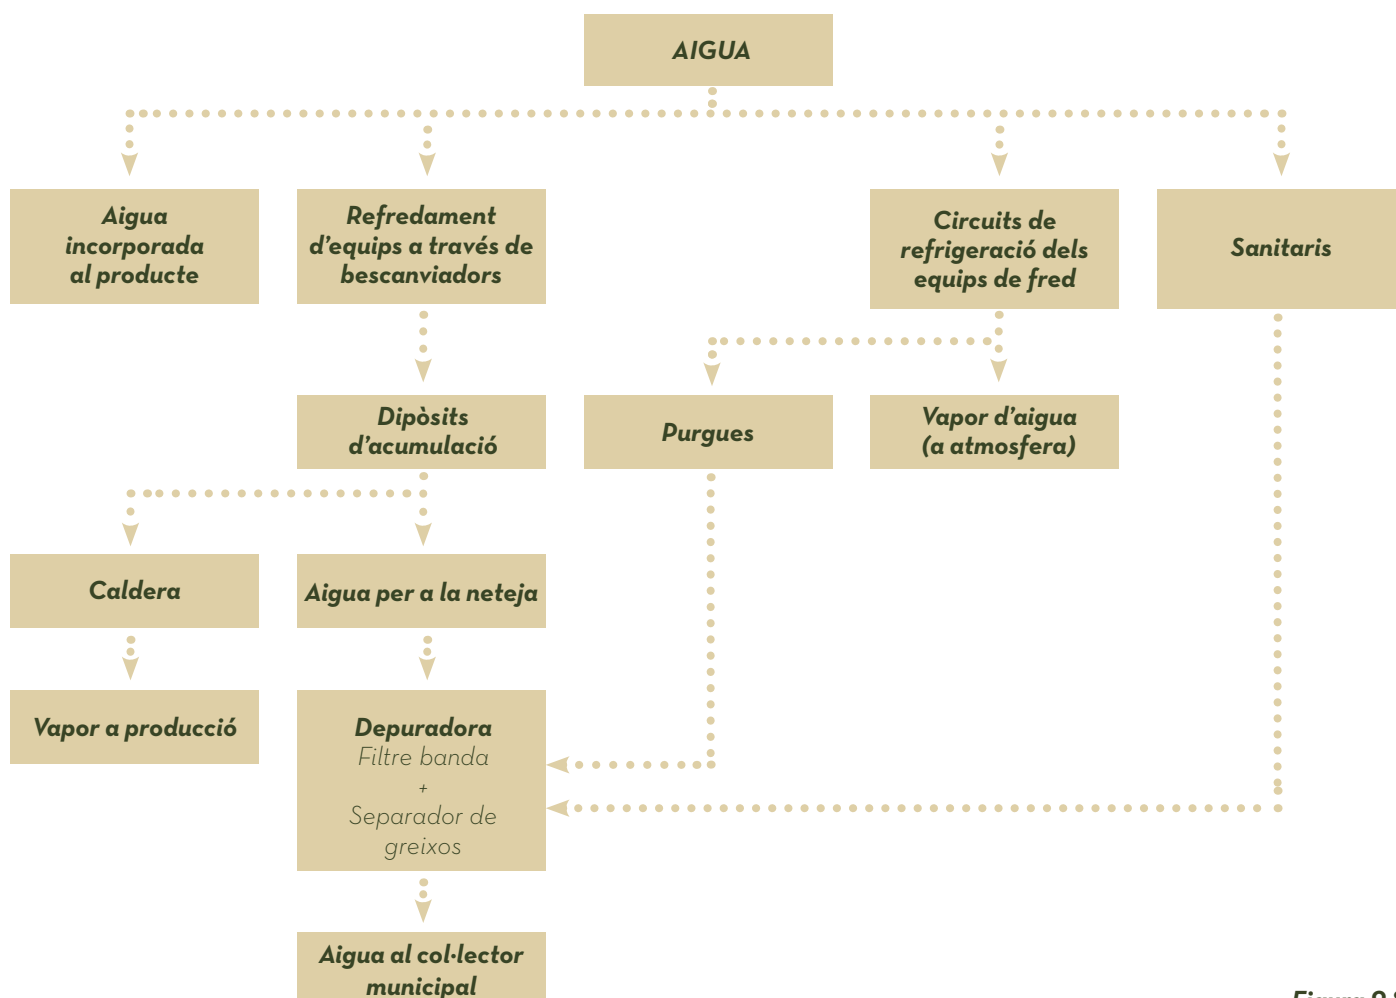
AIGUA

Aigua incorporada al producte

Refredament d'equips a través de bescanviadors

Circuits de refrigeració dels equips de fred

Sanitaris

Dipòsits d'acumulació

Purgues

Vapor d'aigua (a atmosfera)

Caldera

Aigua per a la neteja

Vapor a producció

Depuradora
Filtre banda
+
Separador de greixos

Aigua al col·lector municipal

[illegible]